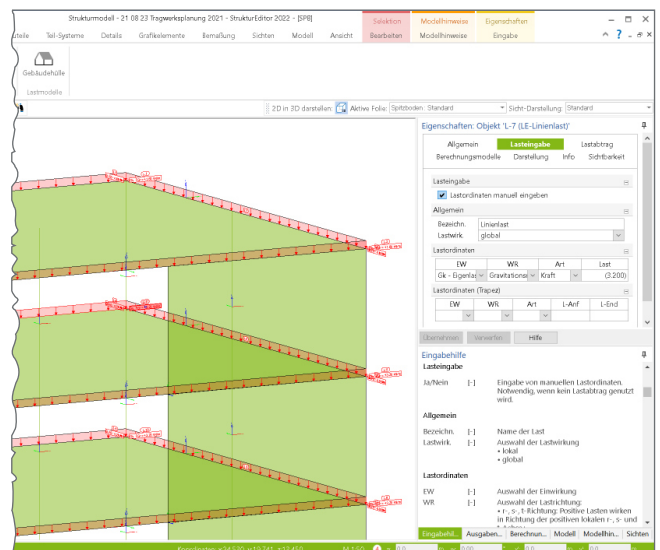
Strukturmodell - 21 08 23 Tragwerksplanung 2021 - StrukturEditor 2022 - [SPB]

Selektion Modellhinweise Eigenschaften

Bauteile Teil-Systeme Details Grafikelemente Bemaßung Sichten Modell Ansicht Bearbeiten Modellhinweise Eingabe

Gebäudehülle

Lastmodelle

2D in 3D darstellen: Aktive Folie: Spitzboden : Standard Sicht-Darstellung: Standard

Eigenschaften: Objekt 'L-7 (LE-Linienlast)'

Allgemein Lasteingabe Lastabtrag
Berechnungsmodelle Darstellung Info Sichtbarkeit

Lasteingabe

Lastordinaten manuell eingeben

Allgemein

Bezeichn. Linienlast
Lastwirk. global

Lastordinaten

| EW | WR | Art | Last |
|---|---|---|---|
| Gk - Eigenla | Gravitations | Kraft | (3.200) |

Lastordinaten (Trapez)

| EW | WR | Art | L-Anf | L-End |
|---|---|---|---|---|
| | | | | |

Übernehmen Verwerfen Hilfe

Eingabehilfe

Lasteingabe

Ja/Nein [-] Eingabe von manuellen Lastordinaten. Notwendig, wenn kein Lastabtrag genutzt wird.

Allgemein

Bezeichn. [-] Name der Last
Lastwirk. [-] Auswahl der Lastwirkung
• lokal
• global

Lastordinaten

EW [-] Auswahl der Einwirkung
WR [-] Auswahl der Lastrichtung:
• r-, s-, t-Richtung: Positive Lasten wirken in Richtung der positiven lokalen r-, s- und

Eingabehil... Ausgaben... Berechnun... Modell Modellhin... Sichten